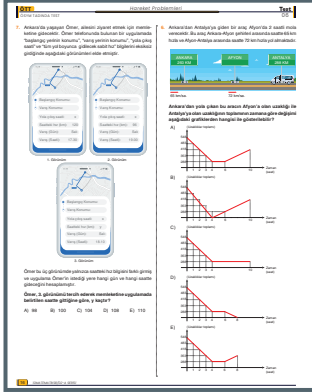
ÖTT

Hareket Problemleri

Test 05

7. Ankara'da yaşayan Ömer, ailesini ziyaret etmek için memleketine gidecektir. Ömer telefonunda bulunan bir uygulamada "başlangıç yerinin konumu", "varış yerinin konumu", "yola çıkış saati" ve "tüm yol boyunca gidilecek sabit hız" bilgilerini ekrana girdiğinde aşağıdaki görüntüleri elde etmiştir.

Başlangıç Konumu
Varış Konumu
Yola çıkış saati
Saatteki hız (km)
Varış (Dism)
Varış (Saati)

1. Görüntü

2. Görüntü

3. Görüntü

Ömer bu üç görüntüde yalnızca saatteki hız bilgisini farklı girmiş ve uygulama Ömer'in istediği yere hangi gün ve hangi saatte gideceğini hesaplamıştır.

Ömer, 3. görüntünü tercih ederek memleketine uygulamada belirtilen saatte gittiğine göre, x kaçtır?

A) 98 B) 102 C) 104 D) 108 E) 110

8. Ankara'dan Antalya'ya giden bir araç Afyon'da 3 saatlik mola verecektir. Bu araç Ankara-Afyon şehirleri arasında saatteki km hızla ve Afyon-Antalya arasında saatte 75 km hızla yol alınabilecektir.

ANKARA
AFYON
ANTALYA

Ankara'dan yola çıkan bu aracın Afyon'a olan uzaklığı ile Antalya'ya olan uzaklığının toplamının zamana göre değişimi aşağıdaki grafiklerden hangisi ile gösterilebilir?

A) Uzaklıklar toplamı
Zaman (saat)

B) Uzaklıklar toplamı
Zaman (saat)

C) Uzaklıklar toplamı
Zaman (saat)

D) Uzaklıklar toplamı
Zaman (saat)

E) Uzaklıklar toplamı
Zaman (saat)

26